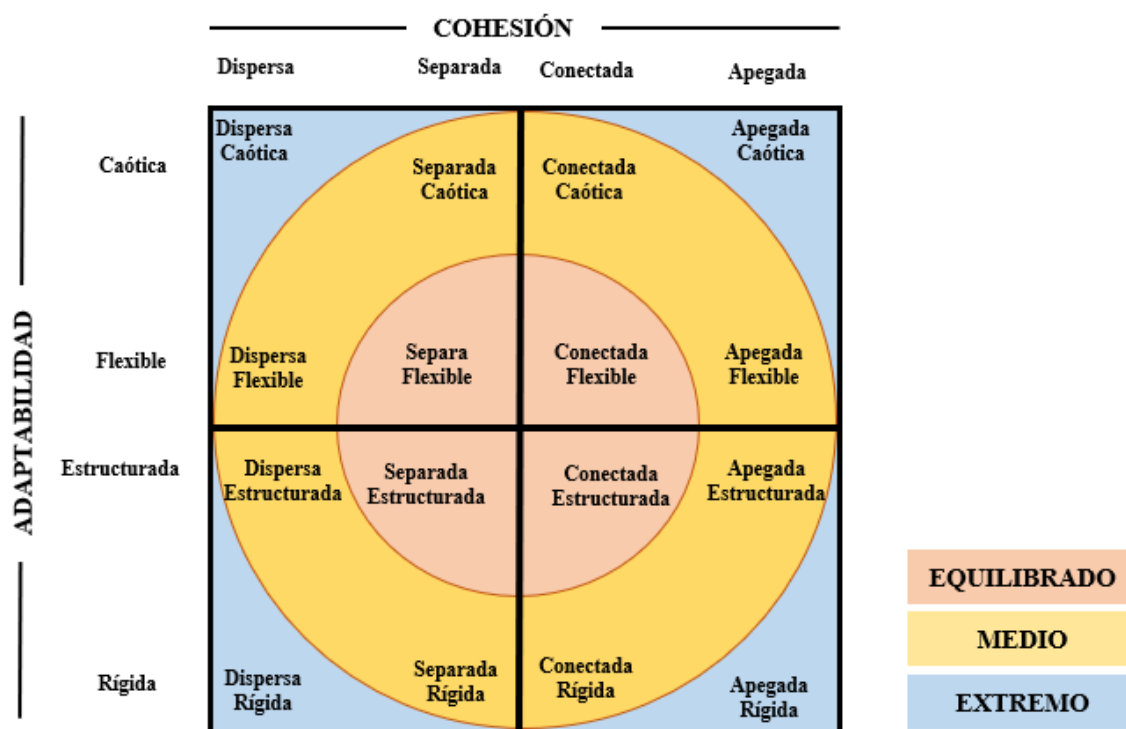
COHESIÓN

Dispersa Separada Conectada Apegada

ADAPTABILIDAD

Caótica

Flexible

Estructurada

Rígida

Dispersa Caótica

Separada Caótica

Conectada Caótica

Apegada Caótica

Dispersa Flexible

Separa Flexible

Conectada Flexible

Apegada Flexible

Dispersa Estructurada

Separada Estructurada

Conectada Estructurada

Apegada Estructurada

Dispersa Rígida

Separada Rígida

Conectada Rígida

Apegada Rígida

EQUILIBRADO

MEDIO

EXTREMO